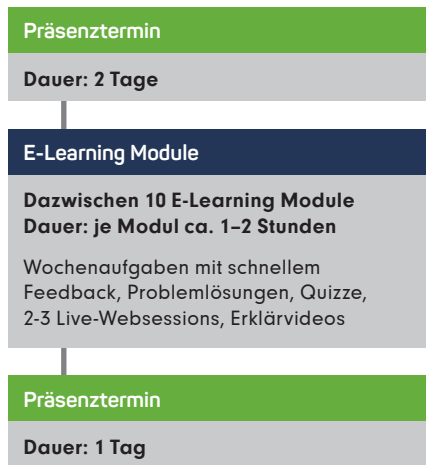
Präsenztermin

Dauer: 2 Tage

E-Learning Module

Dazwischen 10 E-Learning Module
Dauer: je Modul ca. 1–2 Stunden

Wochenaufgaben mit schnellem Feedback, Problemlösungen, Quizze, 2-3 Live-Websessions, Erklärvideos

Präsenztermin

Dauer: 1 Tag